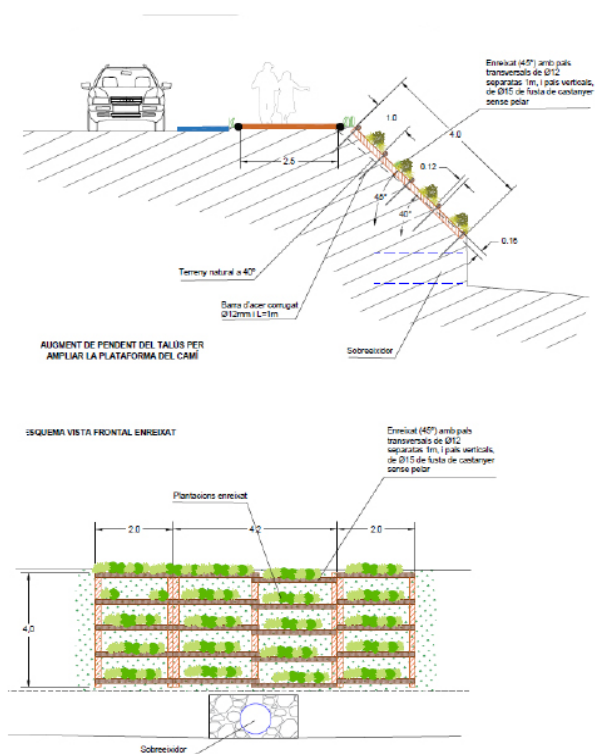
Enreixat (45°) amb pals transversals de Ø12 separats 1m, i pals verticals, de Ø15 de fusta de castanyer sense pelar

1.0

4.0

2.5

0.12

45°

40°

0.16

Terreny natural a 40°

Barra d'acer corrugat Ø12mm i L=1m

AUGMENT DE PENDENT DEL TALÚS PER AMPLIAR LA PLATAFORMA DEL CAMÍ

Sobreeixidor

ESQUEMA VISTA FRONTAL ENREIXAT

Enreixat (45°) amb pals transversals de Ø12 separats 1m, i pals verticals, de Ø15 de fusta de castanyer sense pelar

Plantacions enreixat

2.0

4.2

2.0

4.0

Sobreeixidor